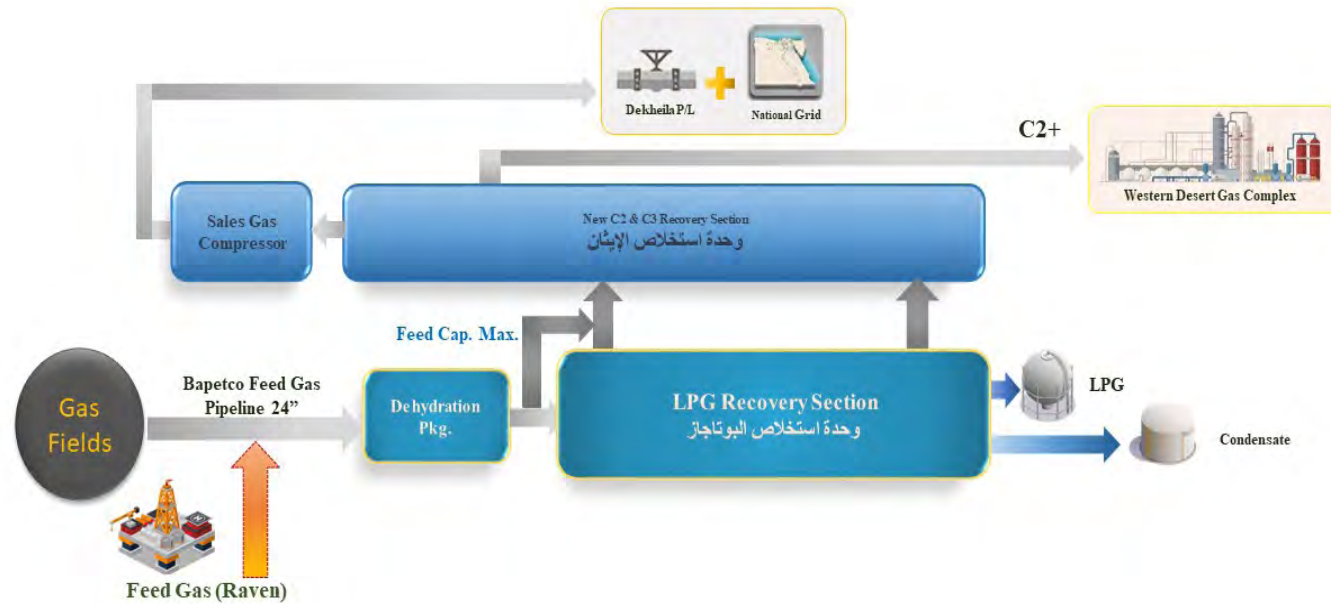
Dekheila P/L

National Grid

C2+

Western Desert Gas Complex

Sales Gas Compressor

New C2 & C3 Recovery Section
وحدة استخلاص الإيثان

Feed Cap. Max.

Gas Fields

Bapetco Feed Gas Pipeline 24"

Dehydration Pkg.

LPG Recovery Section
وحدة استخلاص البوتاجاز

LPG

Condensate

Feed Gas (Raven)